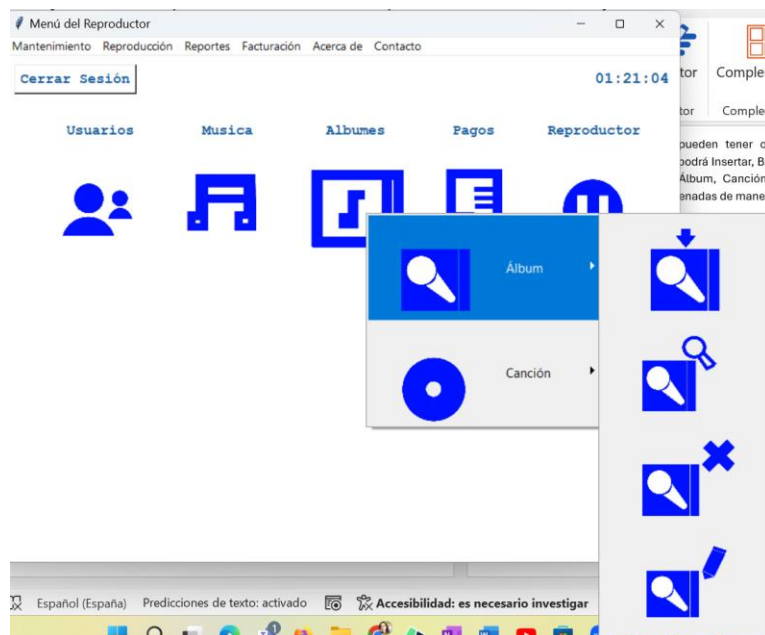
Menú del Reproductor

Mantenimiento Reproducción Reportes Facturación Acerca de Contacto

Cerrar Sesión

01:21:04

Usuarios Musica Albumes Pagos Reproductor

Álbum

Canción

tor Comple

tor Comple

pueden tener c
podrá Insertar, B
Álbum, Canción
enadas de mane

Español (España) Predicciones de texto: activado Accesibilidad: es necesario investigar